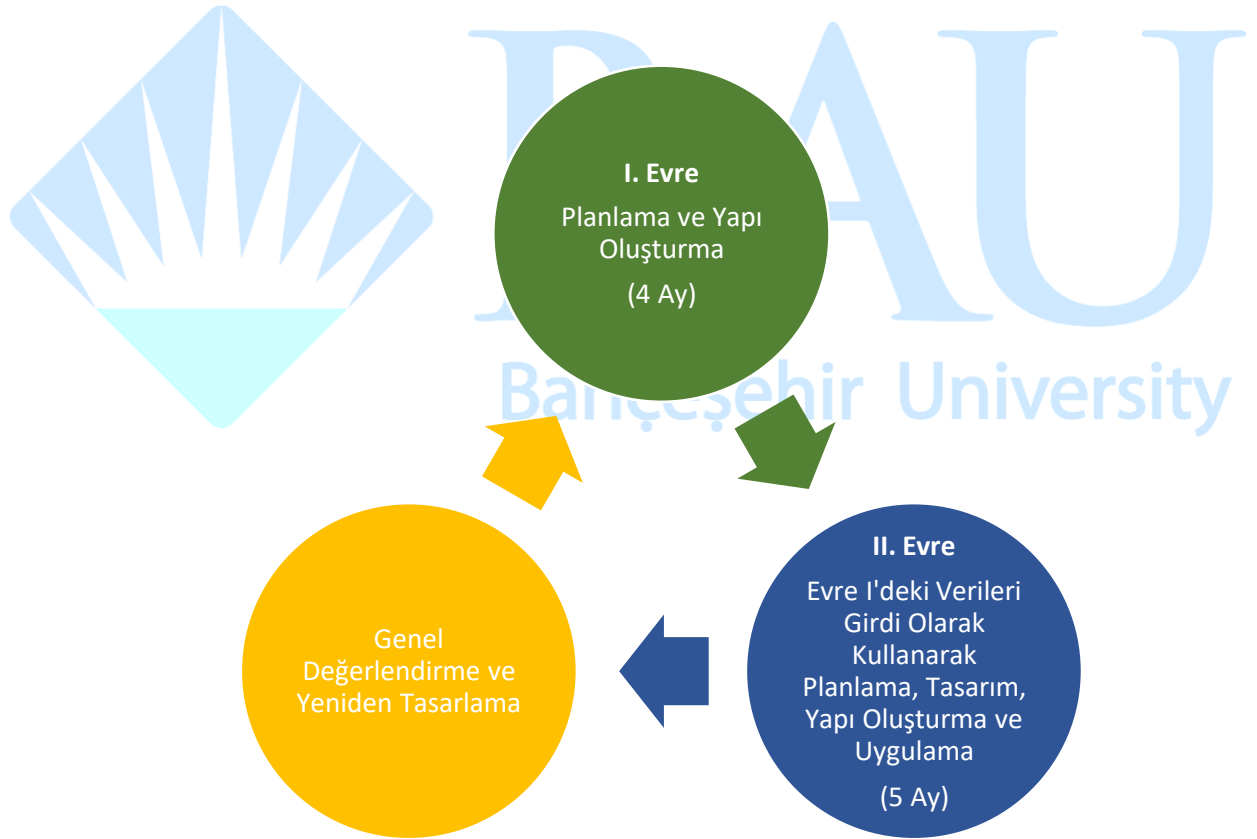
BAU
Bahçeşehir University

I. Evre
Planlama ve Yapı Oluşturma
(4 Ay)

II. Evre
Evre I'deki Verileri Girdi Olarak Kullanarak Planlama, Tasarım, Yapı Oluşturma ve Uygulama
(5 Ay)

Genel Değerlendirme ve Yeniden Tasarlama